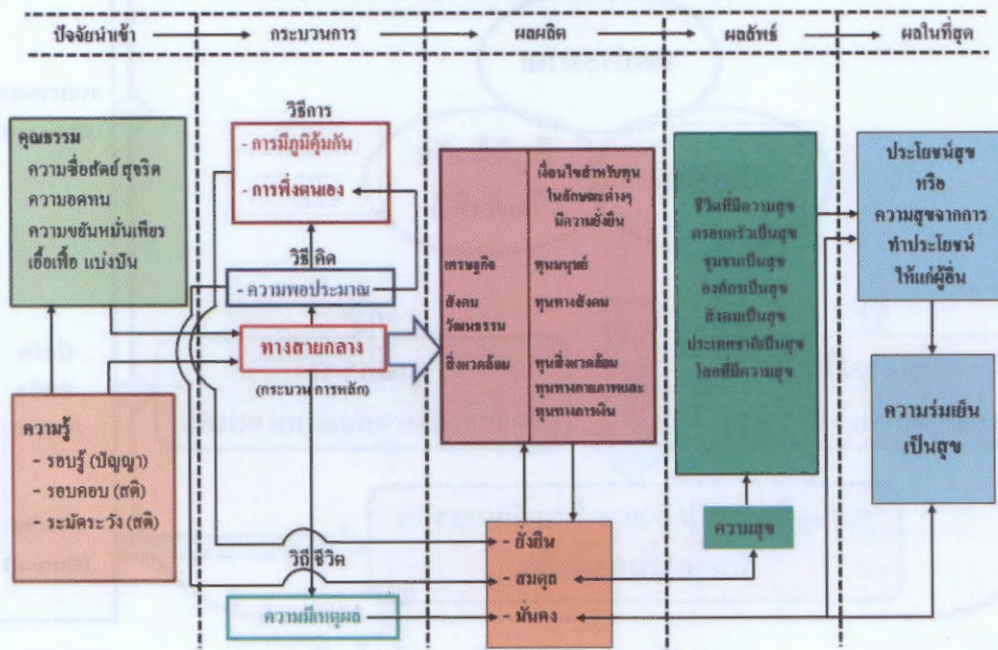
ปัจจัยนำเข้า → กระบวนการ → ผลผลิต → ผลลัพธ์ → ผลในที่สุด

คุณธรรม
ความซื่อสัตย์ สุจริต
ความอดทน
ความขยันหมั่นเพียร
เอื้อเฟื้อ แบ่งปัน

ความรู้
- รอบรู้ (ปัญญา)
- รอบคอบ (สติ)
- ระมัดระวัง (สติ)

วิธีการ
- การมีภูมิคุ้มกัน
- การพึ่งตนเอง

วิธีคิด
- ความพอประมาณ

ทางสายกลาง
(กระบวนการหลัก)

วิถีชีวิต
ความมีเหตุผล

เศรษฐกิจ
สังคม
วัฒนธรรม
สิ่งแวดล้อม

เงื่อนไขสำหรับทุนในลักษณะต่างๆ มีความยั่งยืน
ทุนมนุษย์
ทุนทางสังคม
ทุนสิ่งแวดล้อม
ทุนทางกายภาพและทุนทางการเงิน

- ยั่งยืน
- สมดุล
- มั่นคง

ชีวิตที่มีความสุข
ครอบครัวเป็นสุข
ชุมชนเป็นสุข
องค์กรเป็นสุข
สังคมเป็นสุข
ประเทศชาติเป็นสุข
โลกที่มีความสุข

ความสุข

ประโยชน์สุข
หรือ
ความสุขจากการทำประโยชน์ให้แก่ผู้อื่น

ความร่มเย็นเป็นสุข